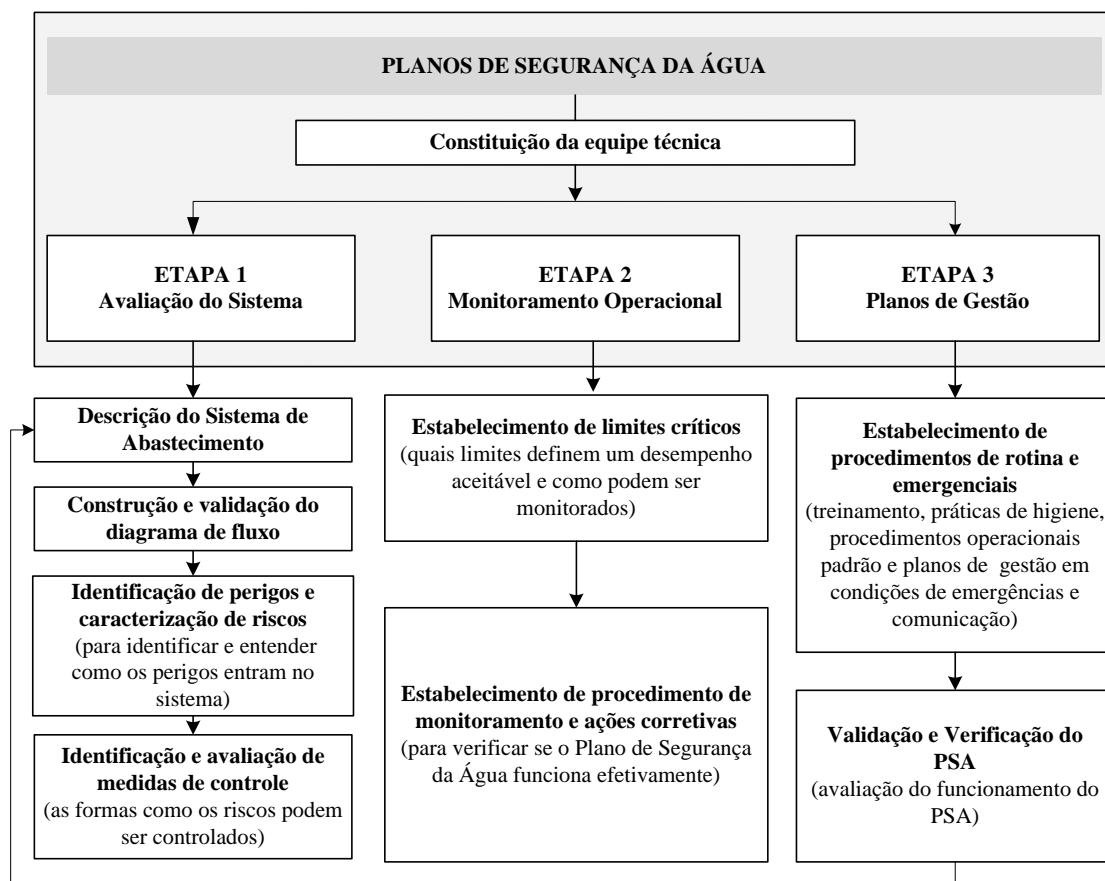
PLANOS DE SEGURANÇA DA ÁGUA

Constituição da equipe técnica

ETAPA 1
Avaliação do Sistema

ETAPA 2
Monitoramento Operacional

ETAPA 3
Planos de Gestão

Descrição do Sistema de Abastecimento

Construção e validação do diagrama de fluxo

Identificação de perigos e caracterização de riscos
(para identificar e entender como os perigos entram no sistema)

Identificação e avaliação de medidas de controle
(as formas como os riscos podem ser controlados)

Estabelecimento de limites críticos
(quais limites definem um desempenho aceitável e como podem ser monitorados)

Estabelecimento de procedimento de monitoramento e ações corretivas
(para verificar se o Plano de Segurança da Água funciona efetivamente)

Estabelecimento de procedimentos de rotina e emergenciais
(treinamento, práticas de higiene, procedimentos operacionais padrão e planos de gestão em condições de emergências e comunicação)

Validação e Verificação do PSA
(avaliação do funcionamento do PSA)